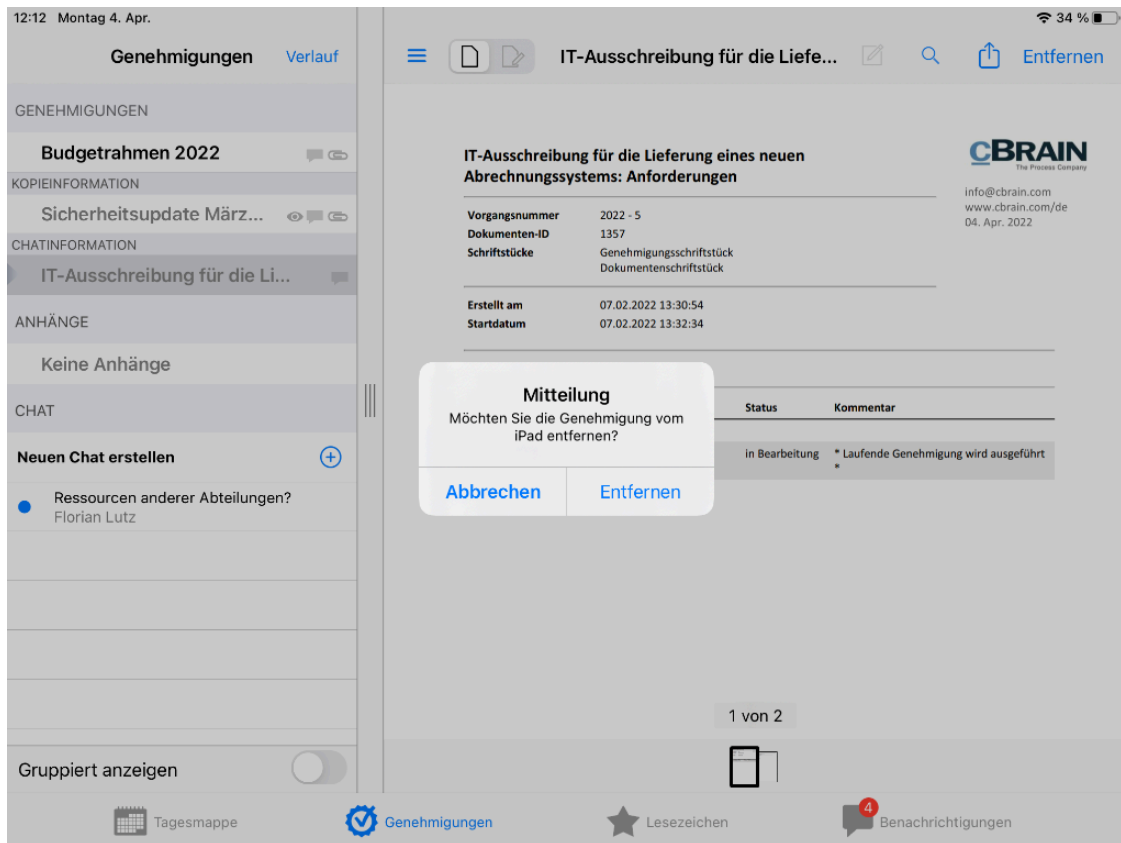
12:12 Montag 4. Apr.

34 %

Genehmigungen Verlauf

GENEHMIGUNGEN

Budgetrahmen 2022

KOPIEINFORMATION

Sicherheitsupdate März...

CHATINFORMATION

IT-Ausschreibung für die Li...

ANHÄNGE

Keine Anhänge

CHAT

Neuen Chat erstellen

Ressourcen anderer Abteilungen?
Florian Lutz

Gruppiert anzeigen

IT-Ausschreibung für die Liefe... Entfernen

IT-Ausschreibung für die Lieferung eines neuen Abrechnungssystems: Anforderungen

CBRAIN
The Process Company

info@cbrain.com
www.cbrain.com/de
04. Apr. 2022

| Vorgangsnummer | 2022 - 5 |
|---|---|
| Dokumenten-ID | 1357 |
| Schriftstücke | Genehmigungsschriftstück Dokumentenschriftstück |

| Erstellt am | 07.02.2022 13:30:54 |
|---|---|
| Startdatum | 07.02.2022 13:32:34 |

| Status | Kommentar |
|---|---|
| in Bearbeitung | * Laufende Genehmigung wird ausgeführt * |

Mitteilung
Möchten Sie die Genehmigung vom iPad entfernen?

Abbrechen Entfernen

1 von 2

Tagesmappe Genehmigungen Lesezeichen 4 Benachrichtigungen